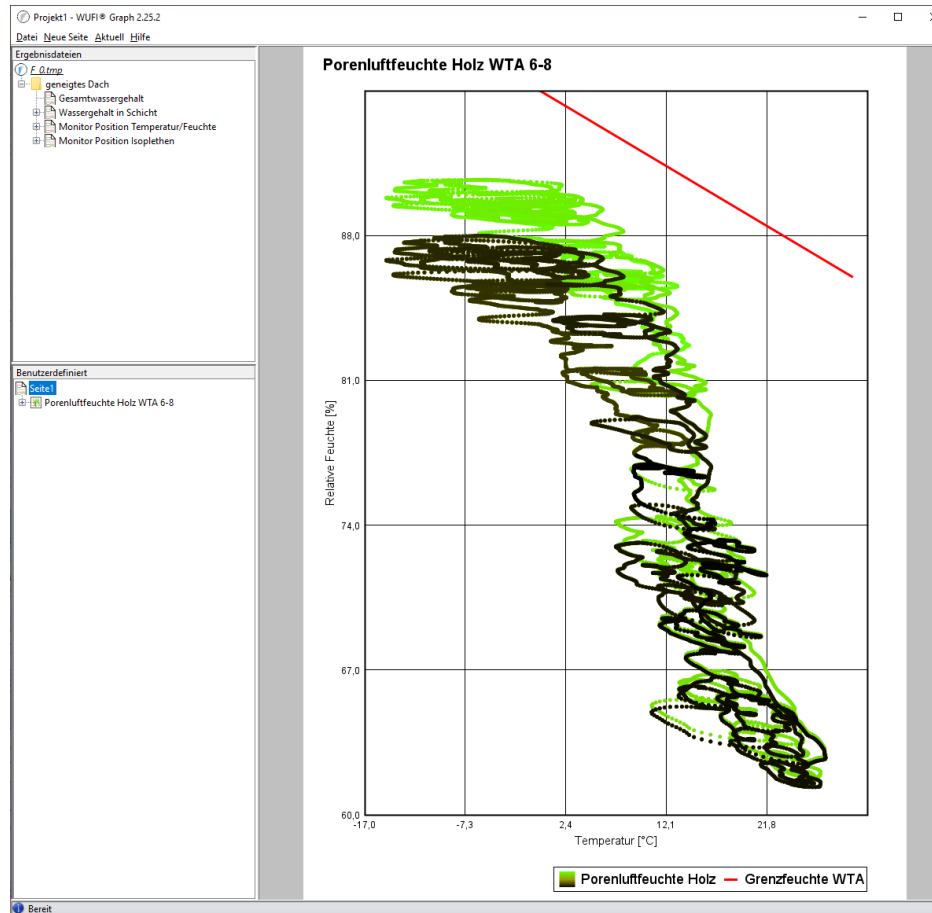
Projekt1 - WUFI® Graph 2.25.2

Datei Neue Seite Aktuell Hilfe

Ergebnisdateien

F_0.tmp
geneigtes Dach
Gesamtwassergehalt
Wassergehalt in Schicht
Monitor Position Temperatur/Feuchte
Monitor Position Isoplethen

Benutzerdefiniert

Seite1
Porenluftfeuchte Holz WTA 6-8

Porenluftfeuchte Holz WTA 6-8

Relative Feuchte [%]

88,0
81,0
74,0
67,0
60,0

-17,0 -7,3 2,4 12,1 21,8

Temperatur [°C]

Porenluftfeuchte Holz Grenzfeuchte WTA

Bereit